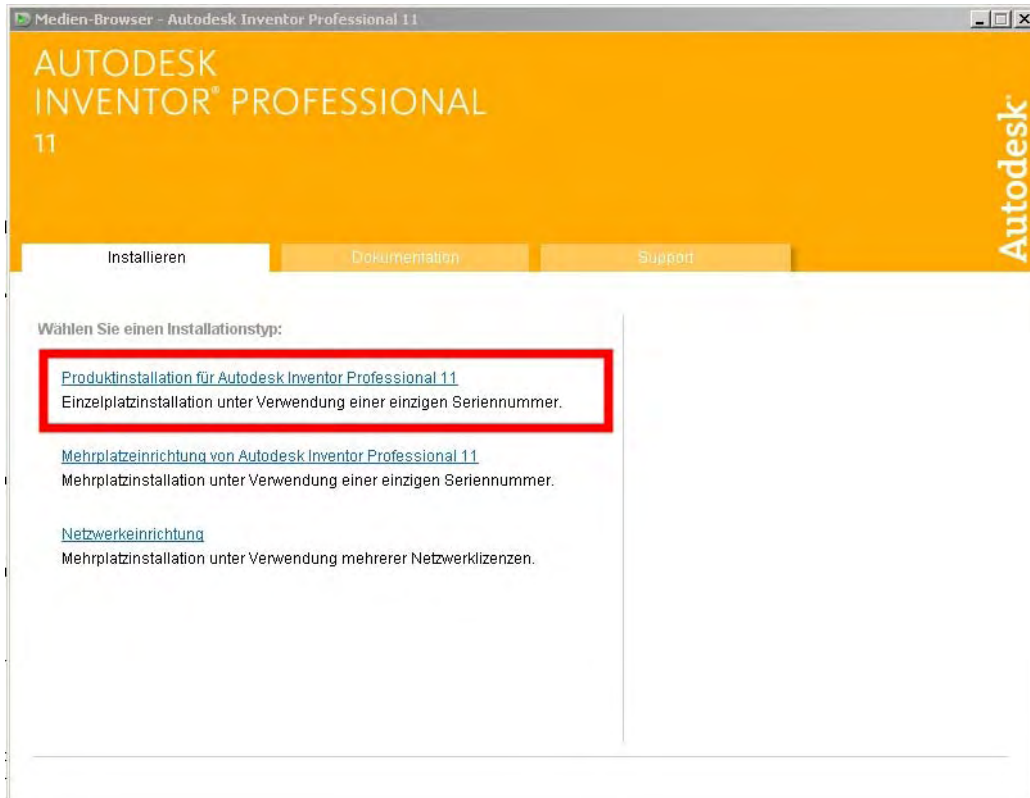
Medien-Browser - Autodesk Inventor Professional 11

AUTODESK
INVENTOR® PROFESSIONAL
11

Autodesk®

Installieren

Dokumentation

Support

Wählen Sie einen Installationstyp:

Produktinstallation für Autodesk Inventor Professional 11
Einzelplatzinstallation unter Verwendung einer einzigen Seriennummer.

Mehrplatzeinrichtung von Autodesk Inventor Professional 11
Mehrplatzinstallation unter Verwendung einer einzigen Seriennummer.

Netzwerkeinrichtung
Mehrplatzinstallation unter Verwendung mehrerer Netzwerklizenzen.